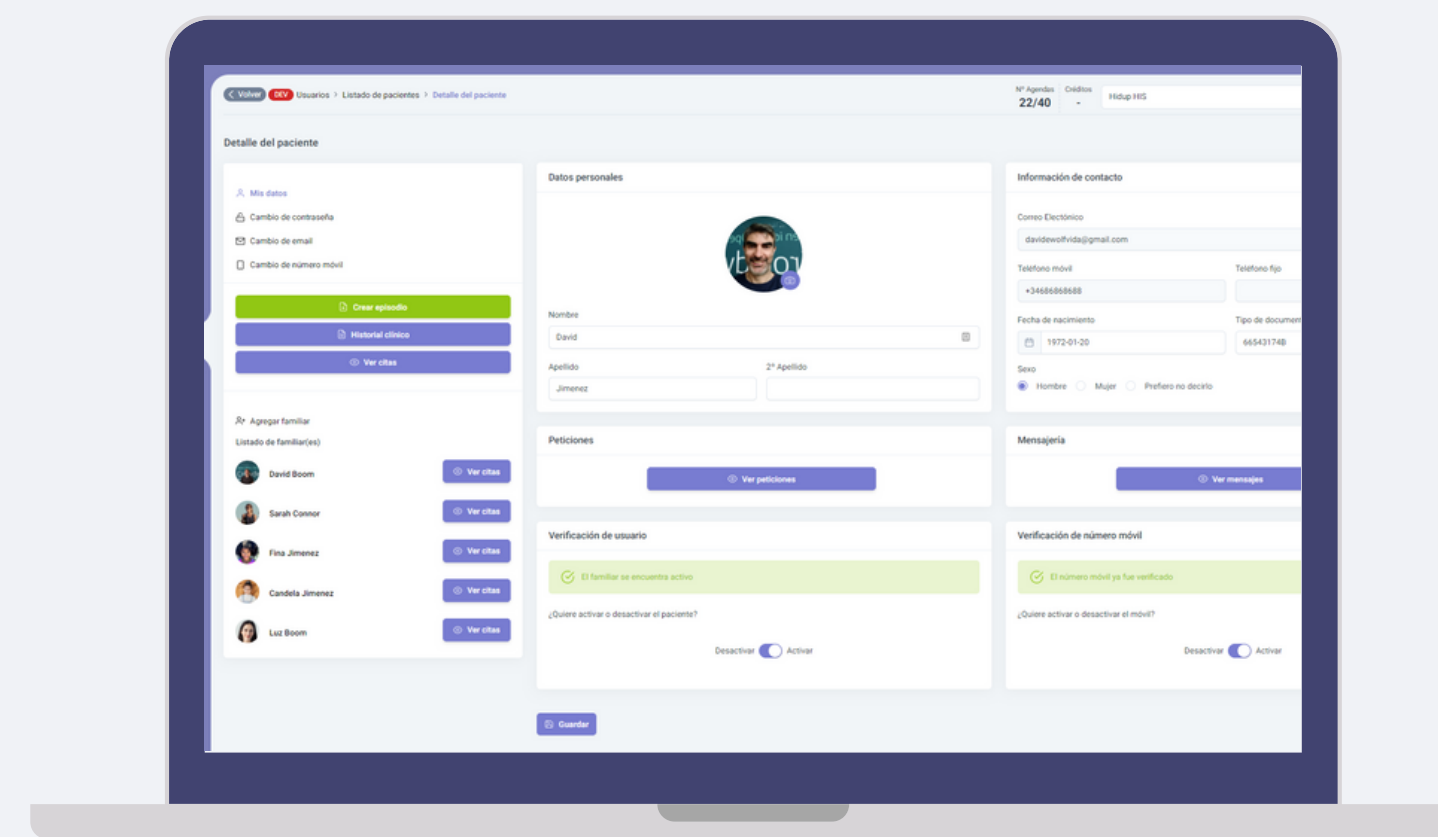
Volver DEV Usuarios > Listado de pacientes > Detalle del paciente

Nº Agendas 22/40 Créditos -

Hidup HIS

Detalle del paciente

Mis datos
Cambio de contraseña
Cambio de email
Cambio de número móvil

Crear episodio
Historial clínico
Ver citas

Agregar familiar
Listado de familiar(es)

David Boom Ver citas
Sarah Connor Ver citas
Fina Jimenez Ver citas
Candela Jimenez Ver citas
Luz Boom Ver citas

Datos personales

Nombre
David

Apellido
Jimenez

2º Apellido

Información de contacto

Correo Electónico
davidewolfvida@gmail.com

Teléfono móvil
+34686868688

Teléfono fijo

Fecha de nacimiento
1972-01-20

Tipo de documen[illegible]
66543174B

Sexo
Hombre Mujer Prefiero no decirlo

Peticiones
Ver peticiones

Mensajería
Ver mensajes

Verificación de usuario
El familiar se encuentra activo
¿Quiere activar o desactivar el paciente?
Desactivar Activar

Verificación de número móvil
El número móvil ya fue verificado
¿Quiere activar o desactivar el móvil?
Desactivar Activar

Guardar